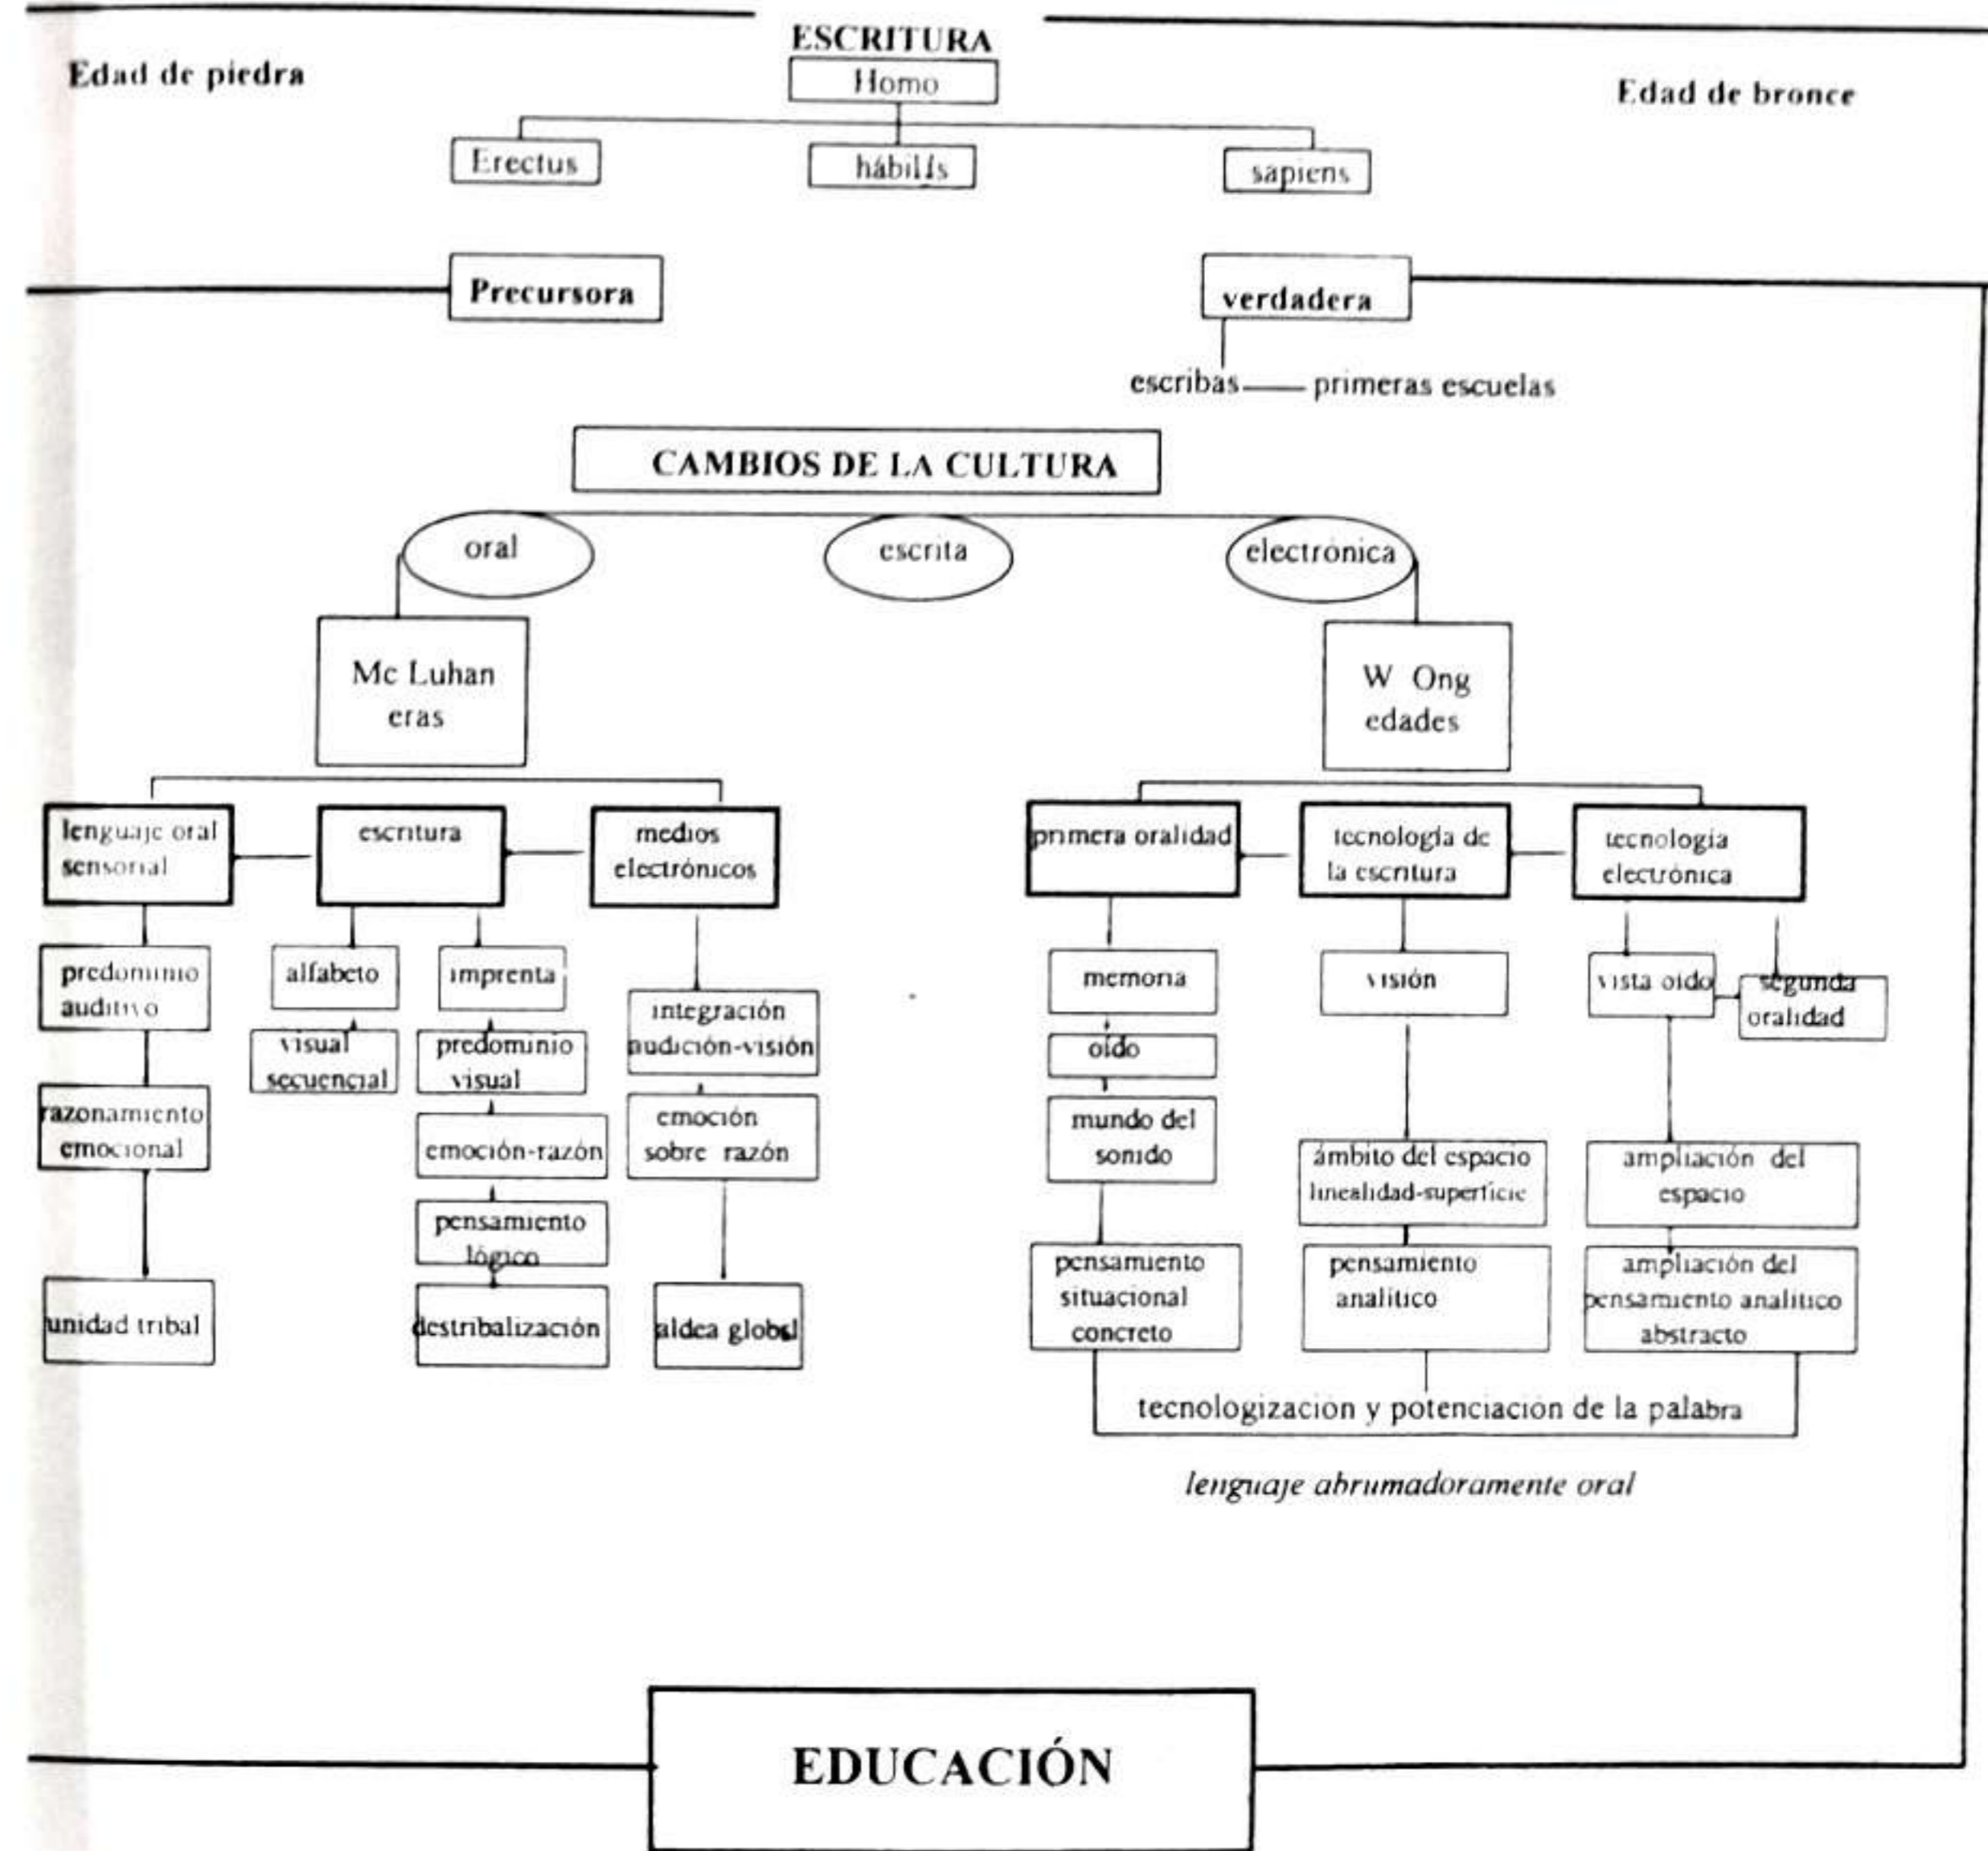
ESCRITURA

Edad de piedra

Homo

Edad de bronce

Erectus

hábilis

sapiens

Precursora

verdadera

escribas — primeras escuelas

CAMBIOS DE LA CULTURA

oral

escrita

electrónica

Mc Luhan eras

W Ong edades

lenguaje oral sensorial

escritura

medios electrónicos

predominio auditivo

razonamiento emocional

unidad tribal

alfabeto

visual secuencial

imprenta

predominio visual

emoción-razón

pensamiento lógico

destribalización

integración audición-visión

emoción sobre razón

aldea global

primera oralidad

tecnología de la escritura

tecnología electrónica

memoria

oído

mundo del sonido

pensamiento situacional concreto

visión

ámbito del espacio linealidad-superficie

pensamiento analítico

vista oído

segunda oralidad

ampliación del espacio

ampliación del pensamiento analítico abstracto

tecnologizacion y potenciacion de la palabra

lenguaje abrumadoramente oral

EDUCACIÓN